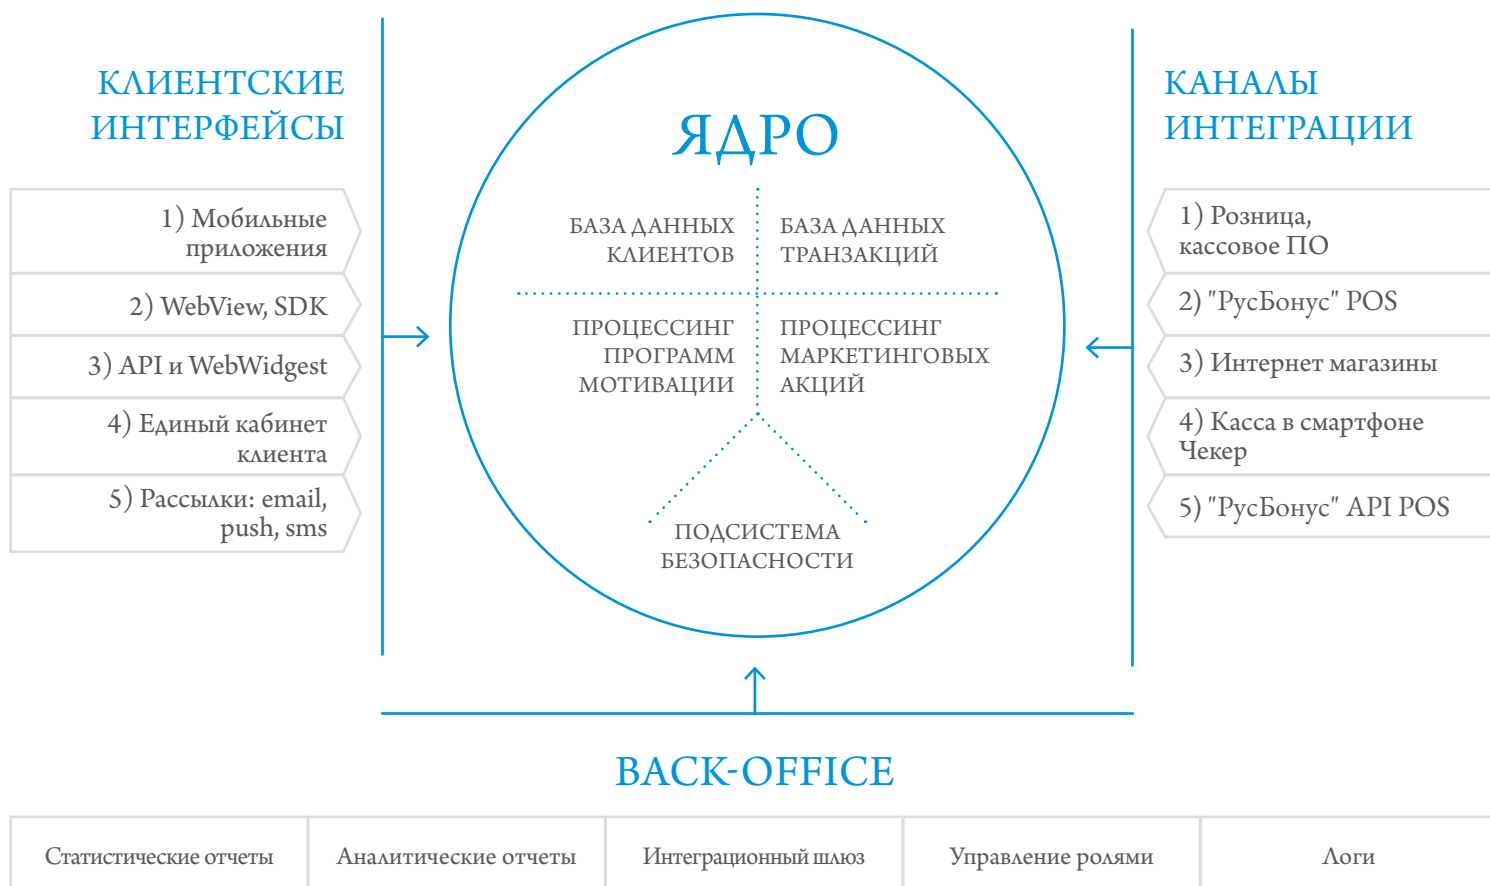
КЛИЕНТСКИЕ ИНТЕРФЕЙСЫ

1) Мобильные приложения

2) WebView, SDK

3) API и WebWidgest

4) Единый кабинет клиента

5) Рассылки: email, push, sms

ЯДРО

БАЗА ДАННЫХ КЛИЕНТОВ

БАЗА ДАННЫХ ТРАНЗАКЦИЙ

ПРОЦЕССИНГ ПРОГРАММ МОТИВАЦИИ

ПРОЦЕССИНГ МАРКЕТИНГОВЫХ АКЦИЙ

ПОДСИСТЕМА БЕЗОПАСНОСТИ

КАНАЛЫ ИНТЕГРАЦИИ

1) Розница, кассовое ПО

2) "РусБонус" POS

3) Интернет магазины

4) Касса в смартфоне Чекер

5) "РусБонус" API POS

BACK-OFFICE

| Статистические отчеты | Аналитические отчеты | Интеграционный шлюз | Управление ролями | Логи |
|---|---|---|---|---|